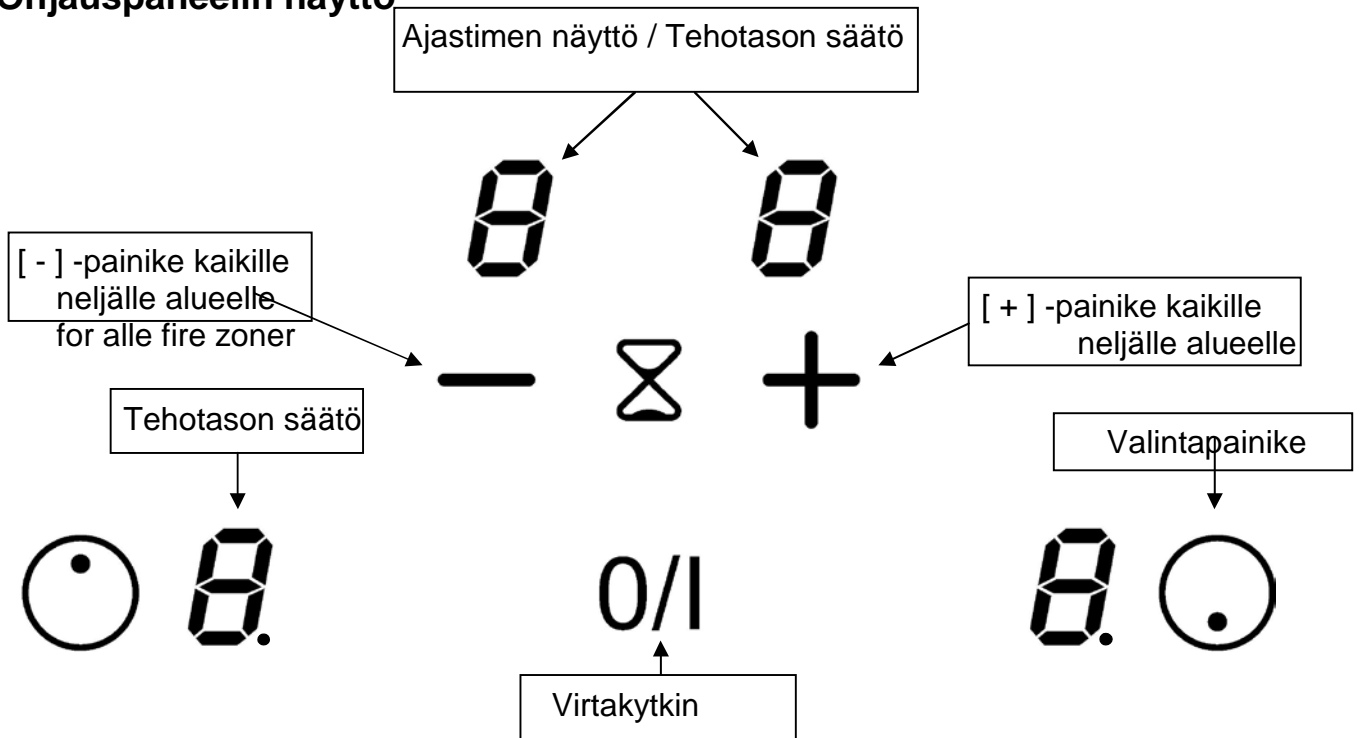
Ohjauspaneelin näyttö

Ajastimen näyttö / Tehotason säätö

8 8

[ - ] -painike kaikille neljälle alueelle for alle fire zoner

[ + ] -painike kaikille neljälle alueelle

− + 

Tehotason säätö

Valintapainike

8. 0/I 8.

Virtakytkin